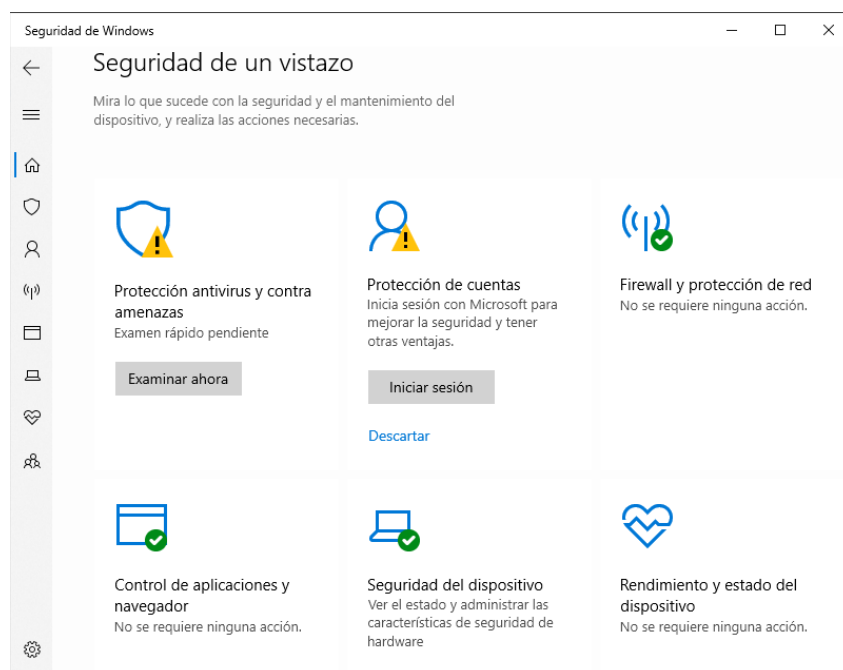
Seguridad de Windows

Seguridad de un vistazo

Mira lo que sucede con la seguridad y el mantenimiento del dispositivo, y realiza las acciones necesarias.

Protección antivirus y contra amenazas
Examen rápido pendiente

Examinar ahora

Protección de cuentas
Inicia sesión con Microsoft para mejorar la seguridad y tener otras ventajas.

Iniciar sesión

Descartar

Firewall y protección de red
No se requiere ninguna acción.

Control de aplicaciones y navegador
No se requiere ninguna acción.

Seguridad del dispositivo
Ver el estado y administrar las características de seguridad de hardware

Rendimiento y estado del dispositivo
No se requiere ninguna acción.